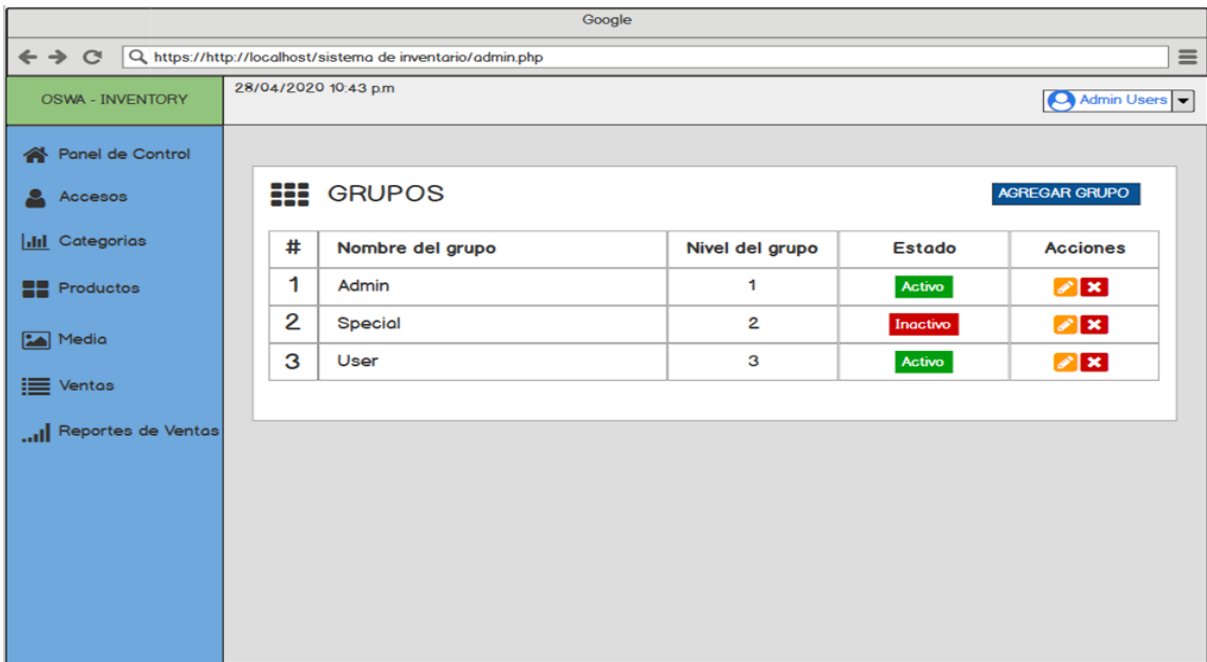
Google

https://http://localhost/sistema de inventario/admin.php

OSWA - INVENTORY

28/04/2020 10:43 p.m

Admin Users

Panel de Control

Accesos

Categorias

Productos

Media

Ventas

Reportes de Ventas

GRUPOS

AGREGAR GRUPO

| # | Nombre del grupo | Nivel del grupo | Estado | Acciones |
|---|---|---|---|---|
| 1 | Admin | 1 | Activo | |
| 2 | Special | 2 | Inactivo | |
| 3 | User | 3 | Activo | |